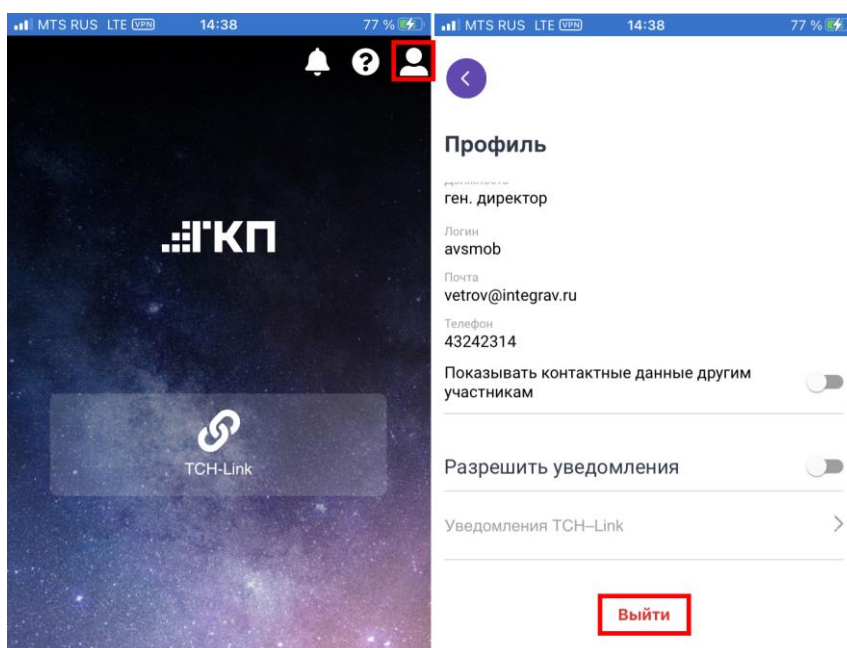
MTS RUS LTE VPN 14:38 77 %

ГКП

TCH-Link

MTS RUS LTE VPN 14:38 77 %

Профиль

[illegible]
ген. директор

Логин
avsmob

Почта
vetrov@integrav.ru

Телефон
43242314

Показывать контактные данные другим участникам

Разрешить уведомления

Уведомления TCH–Link

Выйти